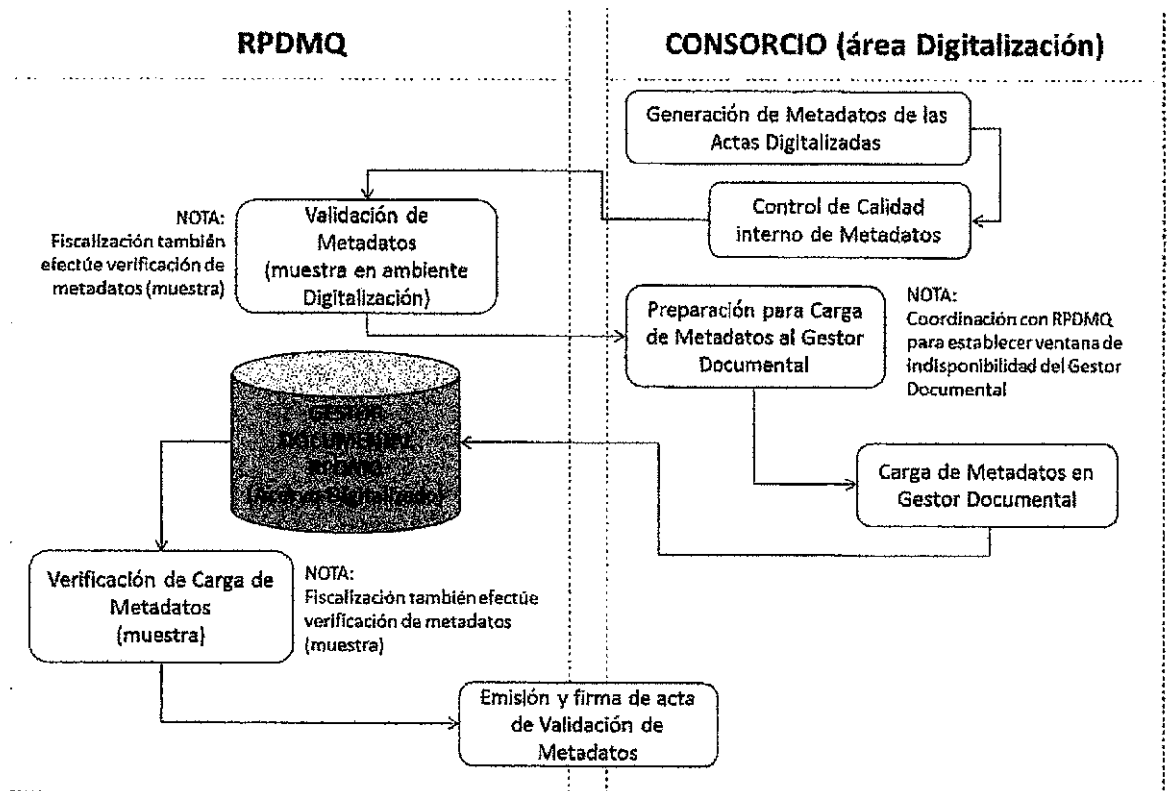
RPDMQ

CONSORCIO (área Digitalización)

Generación de Metadatos de las Actas Digitalizadas

Control de Calidad interno de Metadatos

NOTA:
Fiscalización también efectúe verificación de metadatos (muestra)

Validación de Metadatos (muestra en ambiente Digitalización)

Preparación para Carga de Metadatos al Gestor Documental

NOTA:
Coordinación con RPDMQ para establecer ventana de indisponibilidad del Gestor Documental

GESTOR DOCUMENTAL RPDMQ (Actas Digitalizadas)

Carga de Metadatos en Gestor Documental

Verificación de Carga de Metadatos (muestra)

NOTA:
Fiscalización también efectúe verificación de metadatos (muestra)

Emisión y firma de acta de Validación de Metadatos